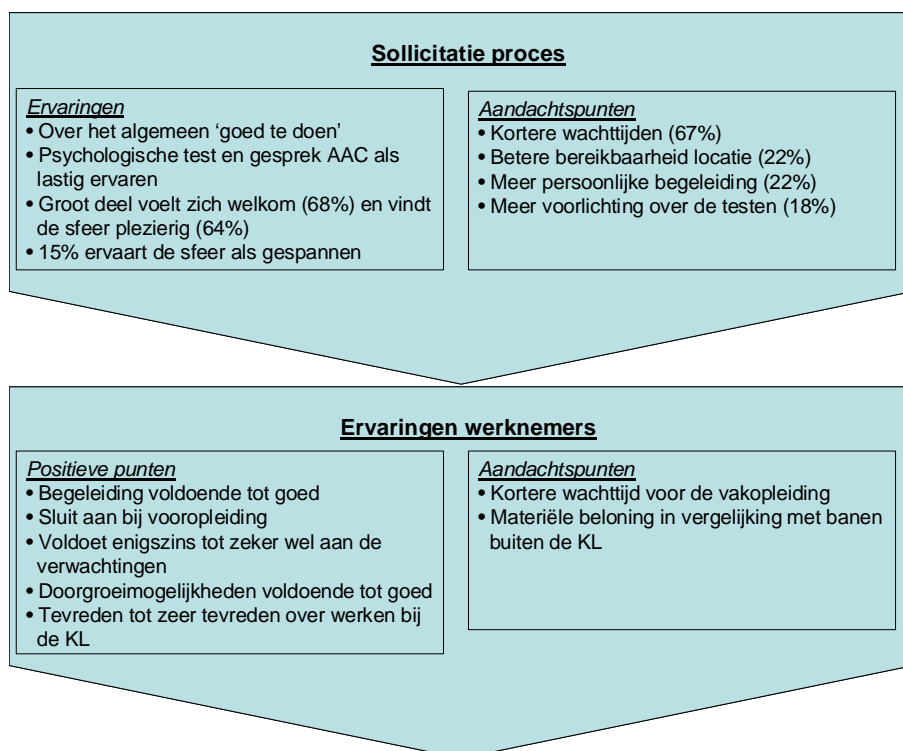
Sollicitatie proces

Ervaringen
• Over het algemeen 'goed te doen'
• Psychologische test en gesprek AAC als lastig ervaren
• Groot deel voelt zich welkom (68%) en vindt de sfeer plezierig (64%)
• 15% ervaart de sfeer als gespannen

Aandachtspunten
• Kortere wachttijden (67%)
• Betere bereikbaarheid locatie (22%)
• Meer persoonlijke begeleiding (22%)
• Meer voorlichting over de testen (18%)

Ervaringen werknemers

Positieve punten
• Begeleiding voldoende tot goed
• Sluit aan bij vooropleiding
• Voldoet enigszins tot zeker wel aan de verwachtingen
• Doorgroeimogelijkheden voldoende tot goed
• Tevreden tot zeer tevreden over werken bij de KL

Aandachtspunten
• Kortere wachttijd voor de vakopleiding
• Materiële beloning in vergelijking met banen buiten de KL